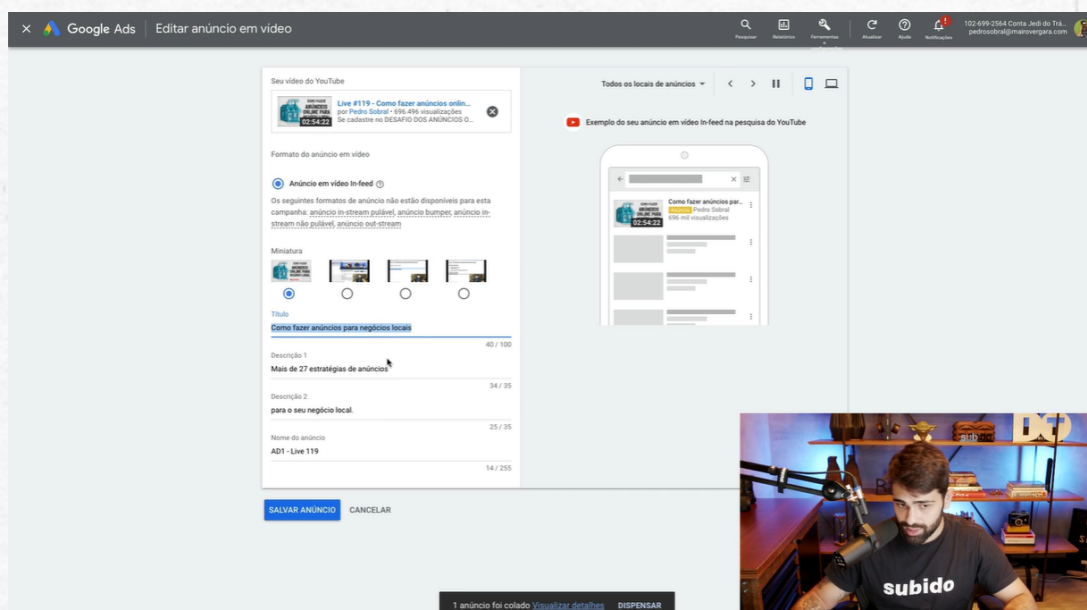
× Google Ads | Editar anúncio em vídeo

Pesquisar Relatórios Ferramentas Atualizar Ajuda Notificações

102-699-2564 Conta Jedi do Trá... pedrosobral@maisvergara.com

Seu vídeo do YouTube

Live #119 - Como fazer anúncios onlin...
por Pedro Sobral • 696.496 visualizações
Se cadastre no DESAFIO DOS ANÚNCIOS O...
02:54:22

Formato do anúncio em vídeo

Anúncio em vídeo In-feed

Os seguintes formatos de anúncio não estão disponíveis para esta campanha: anúncio in-stream pulável, anúncio bumper, anúncio in-stream não pulável, anúncio out-stream

Miniatura

Título
Como fazer anúncios para negócios locais
40 / 100

Descrição 1
Mais de 27 estratégias de anúncios
34 / 35

Descrição 2
para o seu negócio local.
25 / 35

Nome do anúncio
AD1 - Live 119
14 / 255

SALVAR ANÚNCIO CANCELAR

Todos os locais de anúncios

Exemplo do seu anúncio em vídeo In-feed na pesquisa do YouTube

Como fazer anúncios par...
Anúncio Pedro Sobral
696 mil visualizações
02:54:22

subido

1 anúncio foi colado Visualizar detalhes DISPENSAR